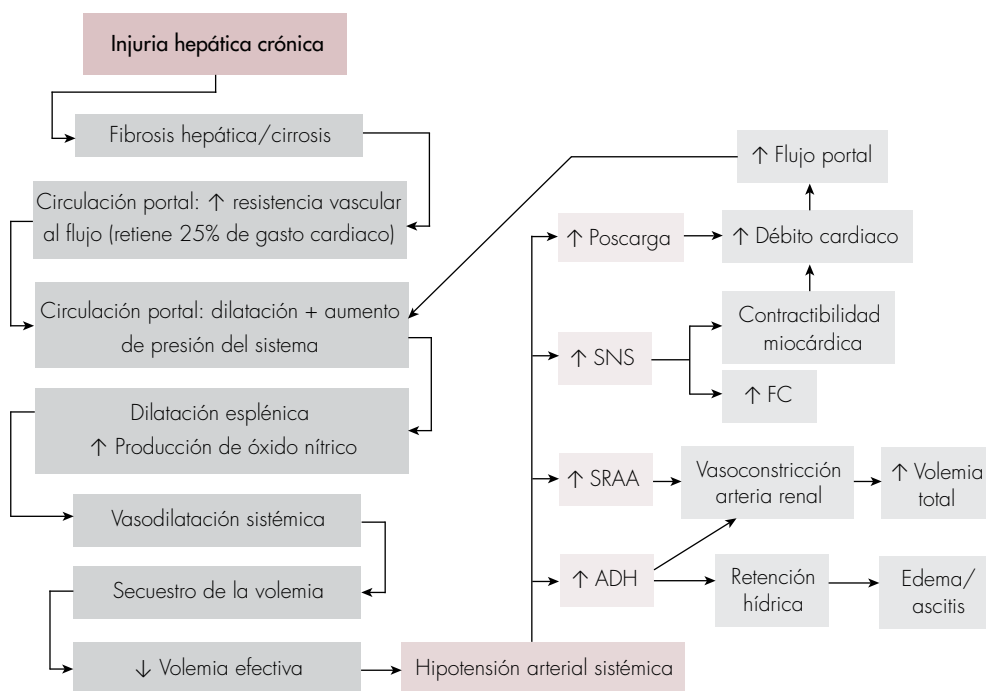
Injuria hepática crónica

Fibrosis hepática/cirrosis

Circulación portal: $\uparrow$ resistencia vascular al flujo (retiene 25% de gasto cardiaco)

Circulación portal: dilatación + aumento de presión del sistema

Dilatación esplénica
$\uparrow$ Producción de óxido nítrico

Vasodilatación sistémica

Secuestro de la volemia

$\downarrow$ Volemia efectiva

Hipotensión arterial sistémica

$\uparrow$ Flujo portal

$\uparrow$ Poscarga

$\uparrow$ Débito cardiaco

Contractibilidad miocárdica

$\uparrow$ SNS

$\uparrow$ FC

$\uparrow$ SRAA

Vasoconstricción arteria renal

$\uparrow$ Volemia total

$\uparrow$ ADH

Retención hídrica

Edema/ ascitis